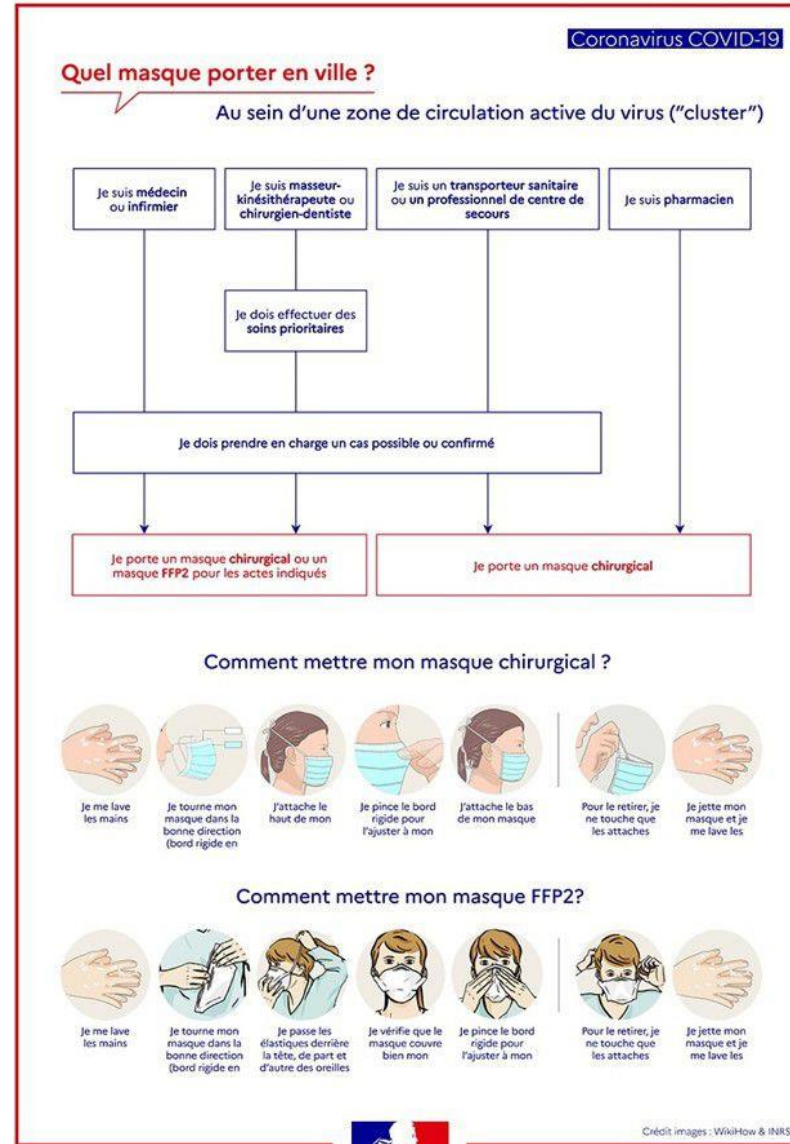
Coronavirus COVID-19

Quel masque porter en ville ?

Au sein d'une zone de circulation active du virus ("cluster")

Je suis médecin ou infirmier

Je suis masseur-kinésithérapeute ou chirurgien-dentiste

Je suis un transporteur sanitaire ou un professionnel de centre de secours

Je suis pharmacien

Je dois effectuer des soins prioritaires

Je dois prendre en charge un cas possible ou confirmé

Je porte un masque chirurgical ou un masque FFP2 pour les actes indiqués

Je porte un masque chirurgical

Comment mettre mon masque chirurgical ?

Je me lave les mains

Je tourne mon masque dans la bonne direction (bord rigide en

J'attache le haut de mon

Je pince le bord rigide pour l'ajuster à mon

J'attache le bas de mon masque

Pour le retirer, je ne touche que les attaches

Je jette mon masque et je me lave les

Comment mettre mon masque FFP2?

Je me lave les mains

Je tourne mon masque dans la bonne direction (bord rigide en

Je passe les élastiques derrière la tête, de part et d'autre des oreilles

Je vérifie que le masque couvre bien mon

Je pince le bord rigide pour l'ajuster à mon

Pour le retirer, je ne touche que les attaches

Je jette mon masque et je me lave les

Crédit images : WikiHow & INRS